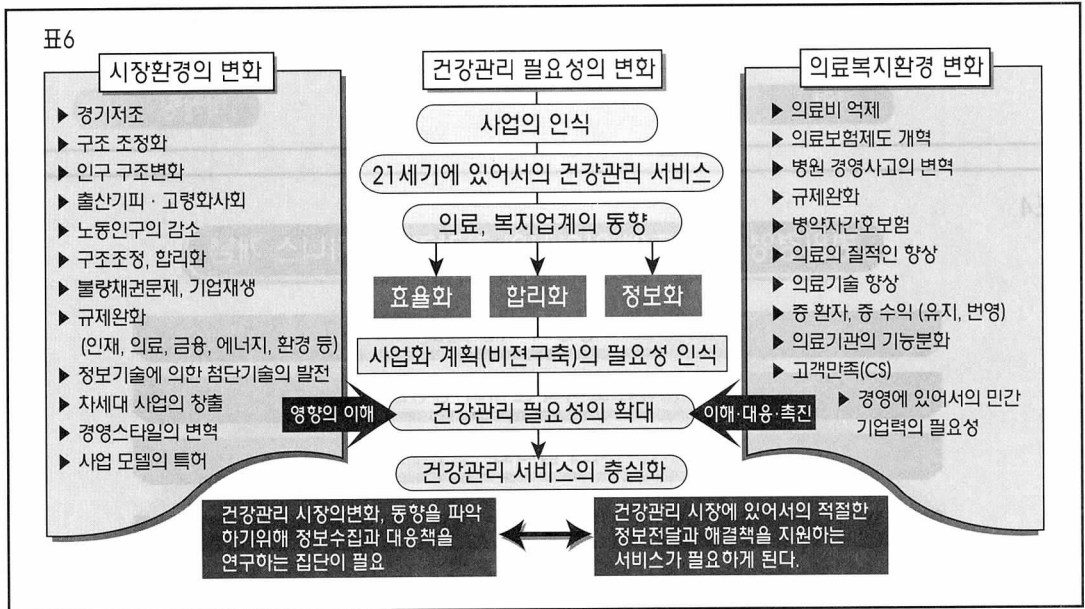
표6

시장환경의 변화

▶ 경기저조
▶ 구조 조정화
▶ 인구 구조변화
▶ 출산기피 · 고령화사회
▶ 노동인구의 감소
▶ 구조조정, 합리화
▶ 불량채권문제, 기업재생
▶ 규제완화
(인재, 의료, 금융, 에너지, 환경 등)
▶ 정보기술에 의한 첨단기술의 발전
▶ 차세대 사업의 창출
▶ 경영스타일의 변혁
▶ 사업 모델의 특허

건강관리 필요성의 변화

사업의 인식

21세기에 있어서의 건강관리 서비스

의료, 복지업계의 동향

효율화

합리화

정보화

사업화 계획(비전구축)의 필요성 인식

영향의 이해

건강관리 필요성의 확대

이해·대응·촉진

건강관리 서비스의 충실화

의료복지환경 변화

▶ 의료비 억제
▶ 의료보험제도 개혁
▶ 병원 경영사고의 변혁
▶ 규제완화
▶ 병약자간호보험
▶ 의료의 질적인 향상
▶ 의료기술 향상
▶ 증 환자, 증 수익 (유지, 번영)
▶ 의료기관의 기능분화
▶ 고객만족(CS)
▶ 경영에 있어서의 민간 기업력의 필요성

건강관리 시장의변화, 동향을 파악하기위해 정보수집과 대응책을 연구하는 집단이 필요

건강관리 시장에 있어서의 적절한 정보전달과 해결책을 지원하는 서비스가 필요하게 된다.